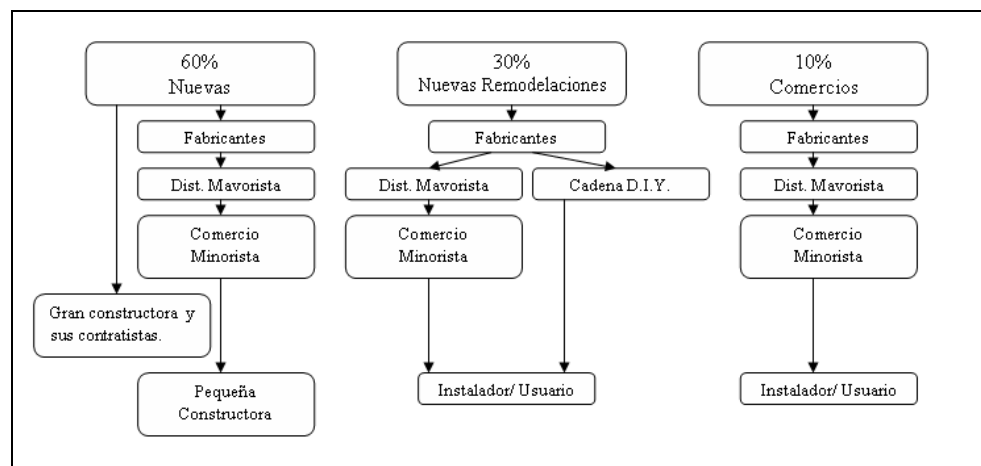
60%
Nuevas

Fabricantes

Dist. Mayorista

Comercio
Minorista

Gran constructora y sus contratistas.

Pequeña
Constructora

30%
Nuevas Remodelaciones

Fabricantes

Dist. Mayorista

Cadena D.I.Y.

Comercio
Minorista

Instalador/ Usuario

10%
Comercios

Fabricantes

Dist. Mayorista

Comercio
Minorista

Instalador/ Usuario